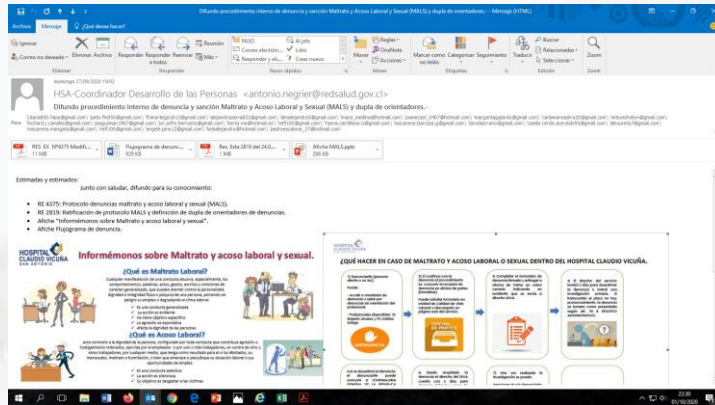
Difundo procedimiento interno de denuncia y sanción Maltrato y Acoso Laboral y Sexual (MALS) y dupla de orientadores. - Mensaje (HTML)

Archivo Mensaje ¿Qué desea hacer?

Ignorar Correo no deseado Eliminar Archivo Responder Responder a todos Reenviar Reunión Más Eliminar Responder

Mover OneNote Acciones Mover Marcar como no leído Categorizar Seguimiento Etiquetas Traducir Buscar Relacionados Seleccionar Edición Zoom Zoom

domingo 27/09/2020 19:02

HSA-Coordinador Desarrollo de las Personas <antonio.negrier@redsalud.gov.cl>

Difundo procedimiento interno de denuncia y sanción Maltrato y Acoso Laboral y Sexual (MALS) y dupla de orientadores.

Para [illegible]

RES. EX. Nº9075 Modifi... 11 MB

Flujograma de denunc... 629 KB

Res. Exta 2819 del 24.0... 1 MB

Afiche MALS.pptx 266 KB

Estimados y estimadas:

Junto con saludar, difundo para su conocimiento:

• RE 4375: Protocolo denuncias maltrato y acoso laboral y sexual (MALS).
• RE 2819: Ratificación de protocolo MALS y definición de dupla de orientadores de denuncias.
• Afiche "Infórmémonos sobre Maltrato y acoso laboral y sexual".
• Afiche Flujograma de denuncia.

HOSPITAL CLAUDIO VICUÑA SAN ANTONIO

Informémonos sobre Maltrato y acoso laboral y sexual.

¿Qué es Maltrato Laboral?

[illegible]

¿Qué es Acoso Laboral?

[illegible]

¿QUÉ HACER EN CASO DE MALTRATO Y ACOSO LABORAL O SEXUAL DENTRO DEL HOSPITAL CLAUDIO VICUÑA?

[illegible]

DENUNCIA

OFICINA DE PARTES

22:30
01/10/2020